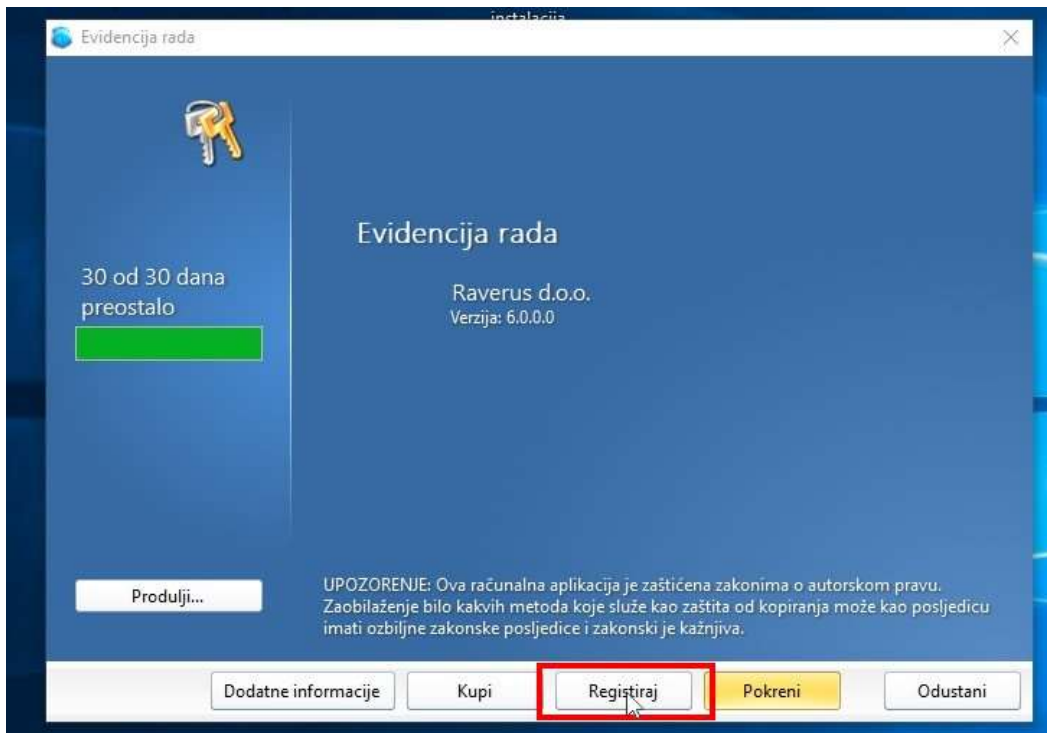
instalacija

Evidencija rada

30 od 30 dana preostalo

Evidencija rada

Raverus d.o.o.
Verzija: 6.0.0.0

Produlji...

UPOZORENJE: Ova računalna aplikacija je zaštićena zakonima o autorskom pravu. Zaobilaženje bilo kakvih metoda koje služe kao zaštita od kopiranja može kao posljedicu imati ozbiljne zakonske posljedice i zakonski je kažnjiva.

Dodatne informacije
Kupi
Registiraj
Pokreni
Odustani